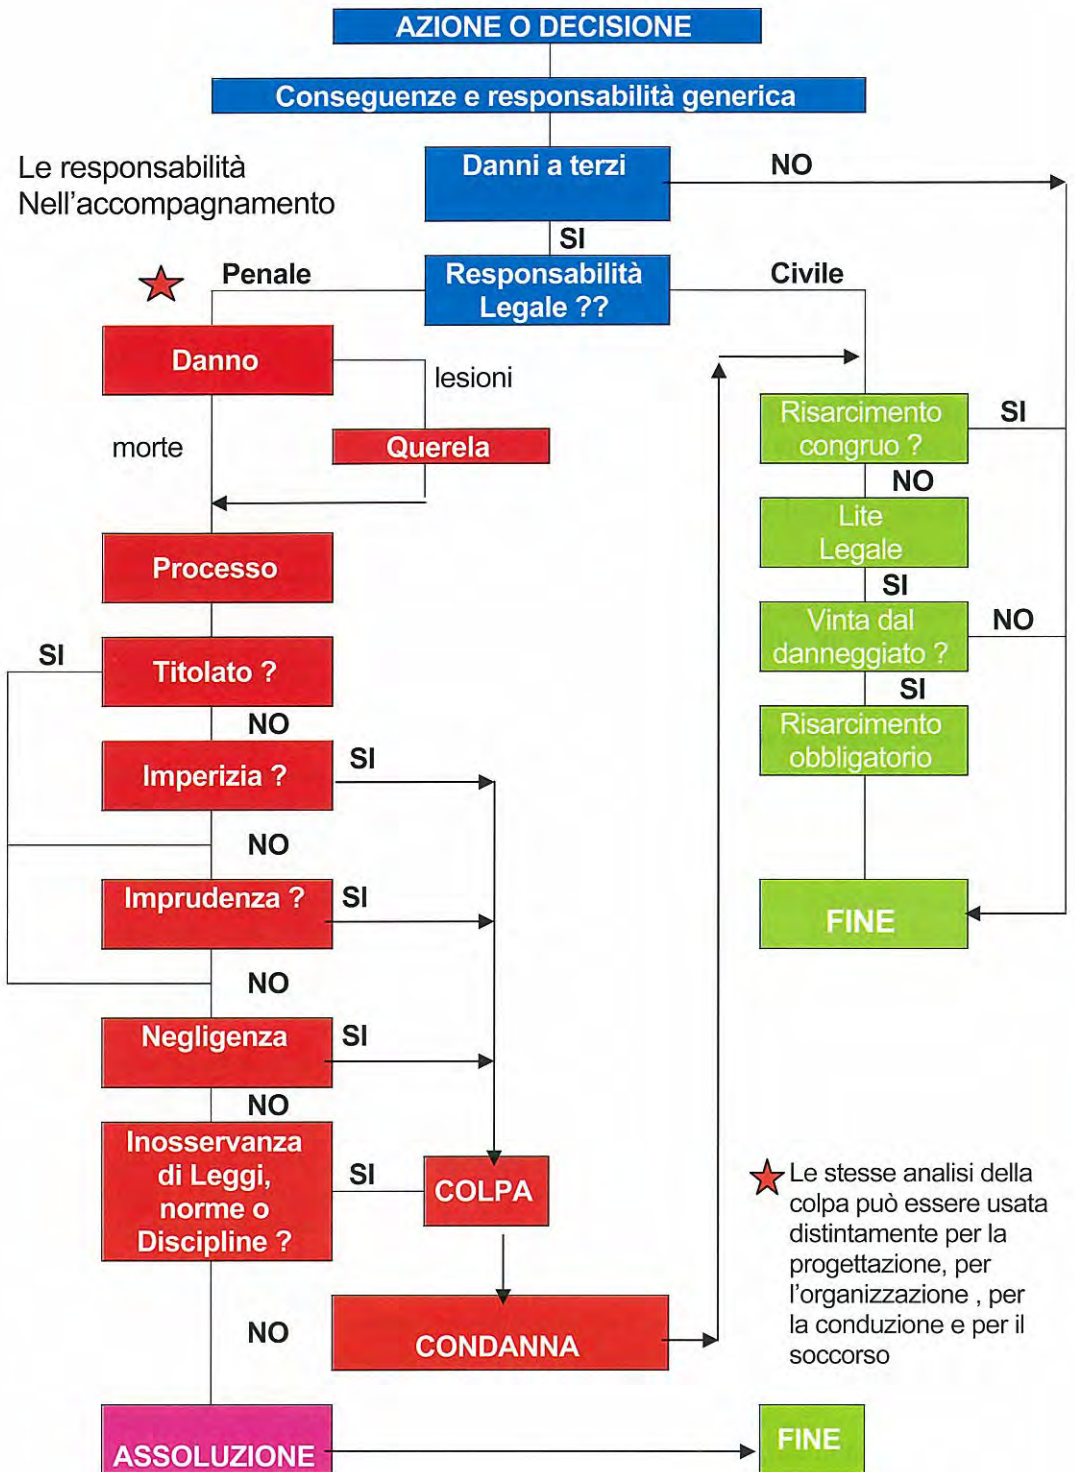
AZIONE O DECISIONE

Conseguenze e responsabilità generica

Le responsabilità
Nell'accompagnamento

Danni a terzi

NO

SI

Penale

Responsabilità Legale ??

Civile

Danno

lesioni

morte

Querela

Risarcimento congruo ?

SI

NO

Lite Legale

SI

Processo

Vinta dal danneggiato ?

NO

SI

SI

Titolato ?

Risarcimento obbligatorio

NO

Imperizia ?

SI

NO

Imprudenza ?

SI

FINE

NO

Negligenza

SI

NO

Inosservanza di Leggi, norme o Discipline ?

SI

COLPA

Le stesse analisi della colpa può essere usata distintamente per la progettazione, per l'organizzazione , per la conduzione e per il soccorso

NO

CONDANNA

ASSOLUZIONE

FINE